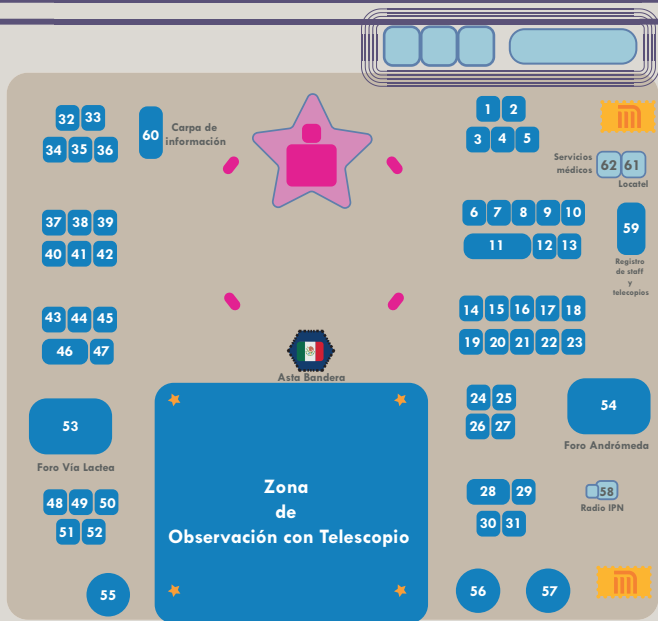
32 33
34 35 36
60 Carpa de información
1 2
3 4 5
Servicios médicos 62 61
Locatel
37 38 39
40 41 42
6 7 8 9 10
11 12 13
59
Registro de staff y telecopios
43 44 45
46 47
14 15 16 17 18
19 20 21 22 23
Asta Bandera
53
Foro Vía Lactea
24 25
26 27
54
Foro Andrómeda
Zona de Observación con Telescopio
48 49 50
51 52
28 29
30 31
58
Radio IPN
55
56
57